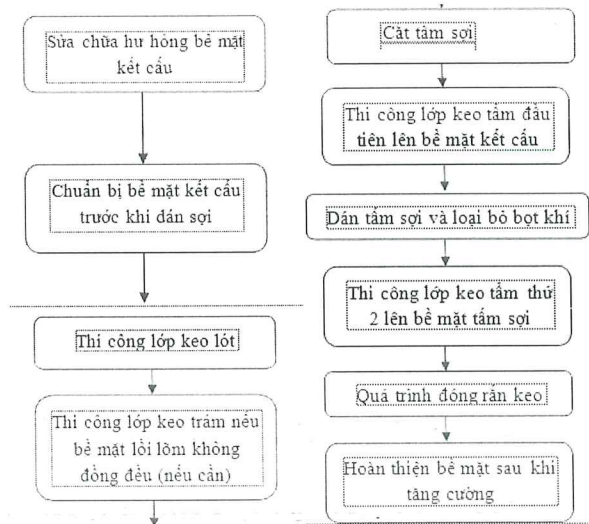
Sửa chữa hư hỏng bề mặt kết cấu

Chuẩn bị bề mặt kết cấu trước khi dán sợi

Thi công lớp keo lót

Thi công lớp keo trám nếu bề mặt lồi lõm không đồng đều (nếu cần)

Cắt tấm sợi

Thi công lớp keo tẩm đầu tiên lên bề mặt kết cấu

Dán tấm sợi và loại bỏ bọt khí

Thi công lớp keo tẩm thứ 2 lên bề mặt tấm sợi

Quá trình đóng rắn keo

Hoàn thiện bề mặt sau khi tăng cường